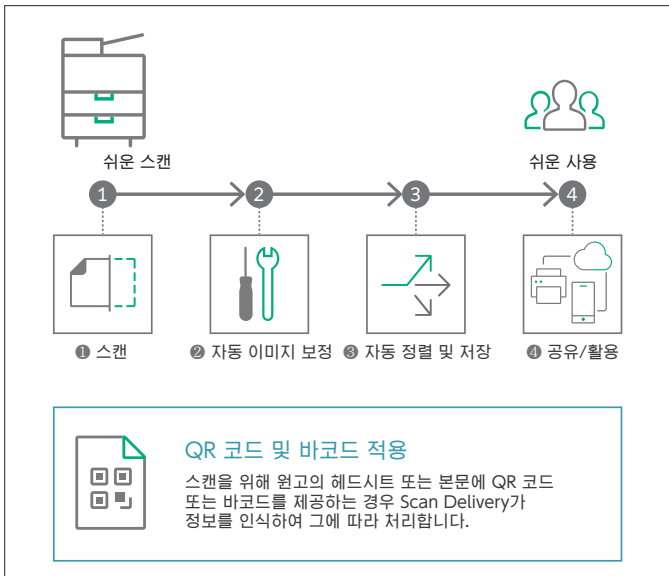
쉬운 스캔

쉬운 사용

1

2

3

4

❶ 스캔

❷ 자동 이미지 보정

❸ 자동 정렬 및 저장

❹ 공유/활용

QR 코드 및 바코드 적용

스캔을 위해 원고의 헤드시트 또는 본문에 QR 코드 또는 바코드를 제공하는 경우 Scan Delivery가 정보를 인식하여 그에 따라 처리합니다.